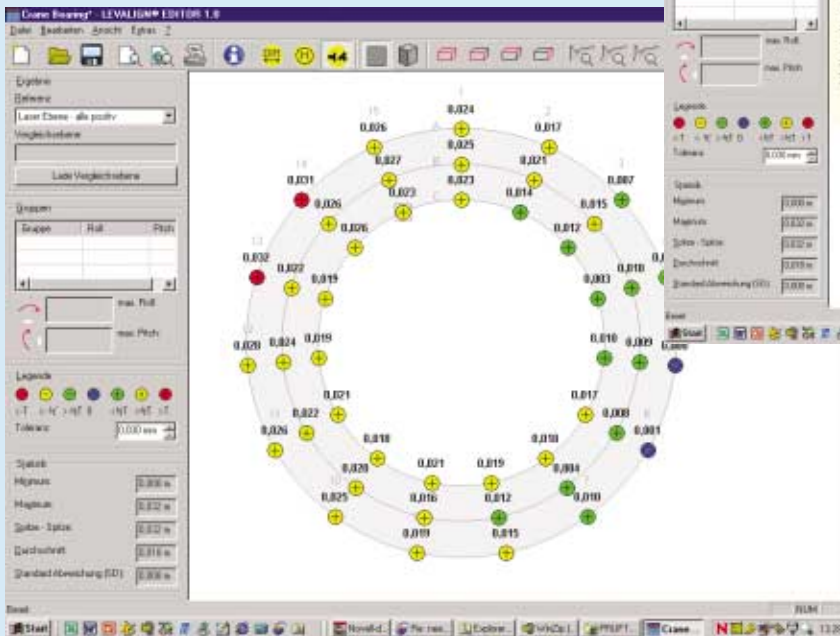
Crane Bearing* - LEVALIGN® EDITOR 1.0
Datei Bearbeiten Ansicht Extras ?

Ergebnis
Referenz
Laser Ebene - alle positiv
Vergleichsebene
Lade Vergleichsebene

Gruppen
| Gruppe | Roll | Pitch |
|---|---|---|

max. Roll
max. Pitch

Legende
<-T <-%T >-%T 0 <%T <%T >T
Toleranz 0,030 mm

Statistik
Minimum 0,000 m
Maximum 0,032 m
Spitze - Spitze 0,032 m
Durchschnitt 0,016 m
Standard Abweichung (SD) 0,000 m

1 0,024 0,025 0,023
2 0,017 0,021 0,014
3 0,007 0,015 0,012
0,018 0,003
0,010 0,009
0,017 0,008
0,001
0,019 0,004 0,010
0,019 0,012 0,015
0,021 0,016 0,019
0,020 0,025
0,018
0,021 0,022 0,026
0,020 0,024 0,019
13 0,032 0,022 0,019
14 0,031 0,026 0,026
15 0,026 0,027 0,023

max. Roll
max. Pitch
Legende
Toleranz 0,030 mm
Statistik
Minimum 0,000 m
Maximum 0,032 m
Spitze - Spitze 0,032 m
Durchschnitt 0,016 m
Standard Abweichung (SD) 0,000 m

Bereit
Start
NUM
Start
Novell-d...
Re: nas...
Explorer...
WinZip...
PRUFT...
Crane
13:30